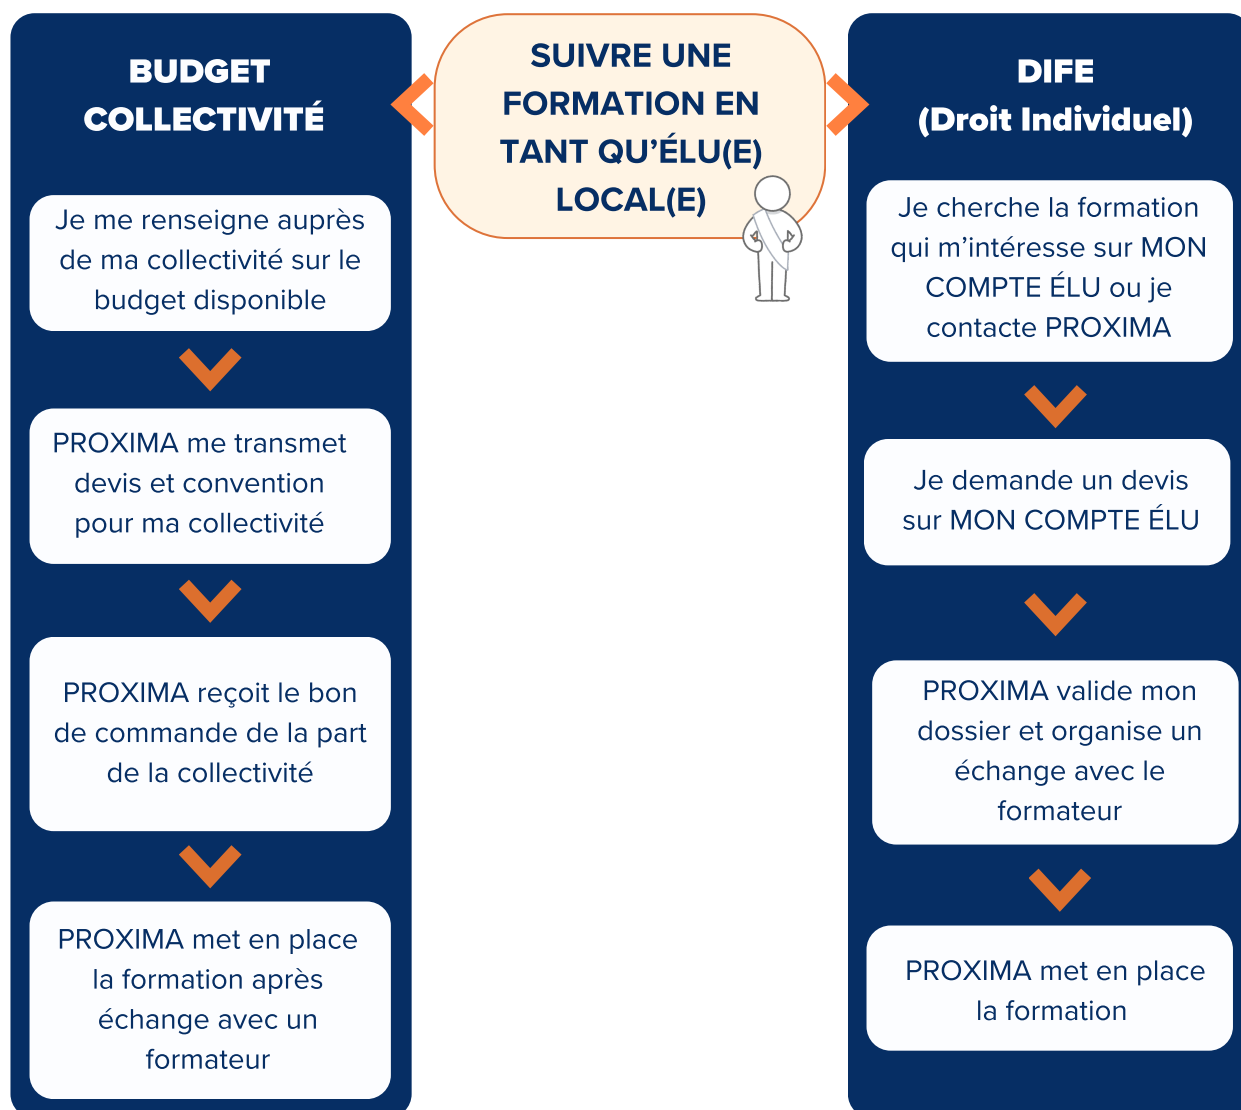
SUIVRE UNE FORMATION EN TANT QU'ÉLU(E) LOCAL(E)

BUDGET COLLECTIVITÉ

Je me renseigne auprès de ma collectivité sur le budget disponible

PROXIMA me transmet devis et convention pour ma collectivité

PROXIMA reçoit le bon de commande de la part de la collectivité

PROXIMA met en place la formation après échange avec un formateur

DIFE (Droit Individuel)

Je cherche la formation qui m'intéresse sur MON COMPTE ÉLU ou je contacte PROXIMA

Je demande un devis sur MON COMPTE ÉLU

PROXIMA valide mon dossier et organise un échange avec le formateur

PROXIMA met en place la formation